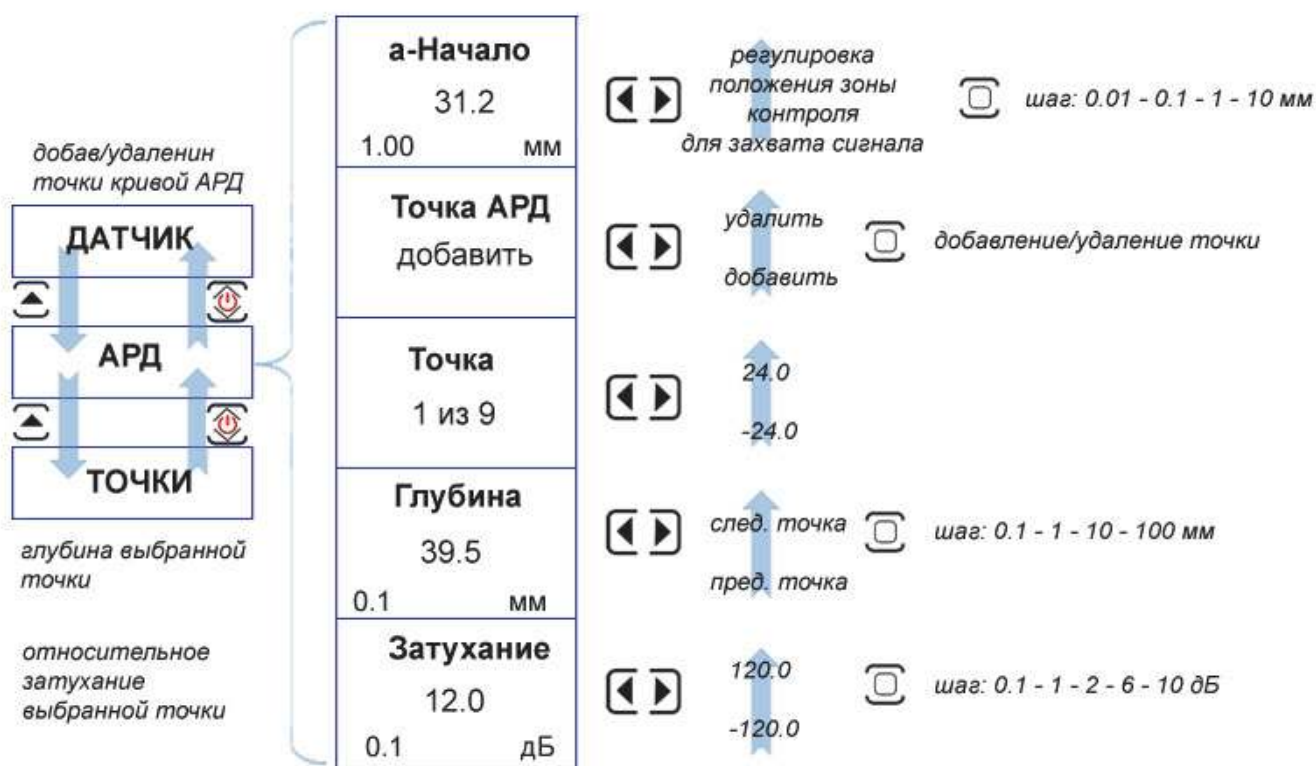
добав/удаленин точки кривой АРД

ДАТЧИК

АРД

ТОЧКИ

глубина выбранной точки

относительное затухание выбранной точки

а-Начало
31.2
1.00 мм

Точка АРД
добавить

Точка
1 из 9

Глубина
39.5
0.1 мм

Затухание
12.0
0.1 дБ

регулировка положения зоны контроля для захвата сигнала

шаг: 0.01 - 0.1 - 1 - 10 мм

удалить
добавить

добавление/удаление точки

24.0
-24.0

след. точка
пред. точка

шаг: 0.1 - 1 - 10 - 100 мм

120.0
-120.0

шаг: 0.1 - 1 - 2 - 6 - 10 дБ